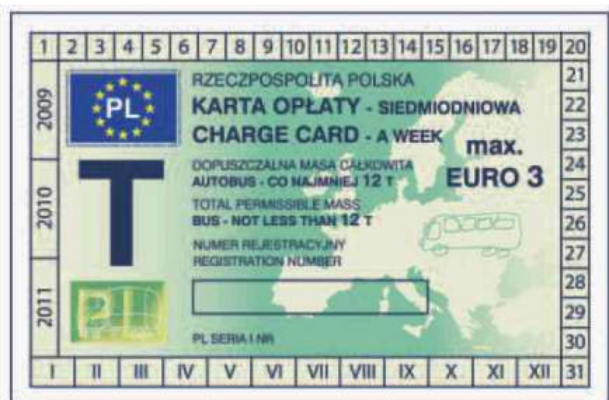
1 2 3 4 5 6 7 8 9 10 11 12 13 14 15 16 17 18 19 20

PL

2009

2010

2011

T

RZECZPOSPOLITA POLSKA
KARTA OPŁATY - SIEDMIODNIOWA
CHARGE CARD - A WEEK

max.
EURO 3

DOPUSZCZALNA MASA CAŁKOWITA
AUTOBUS - CO NAJMNIEJ 12 T
TOTAL PERMISSIBLE MASS
BUS - NOT LESS THAN 12 T

NUMER REJESTRACYJNY
REGISTRATION NUMBER

PL SERIA I NR

21
22
23
24
25
26
27
28
29
30

I II III IV V VI VII VIII IX X XI XII 31